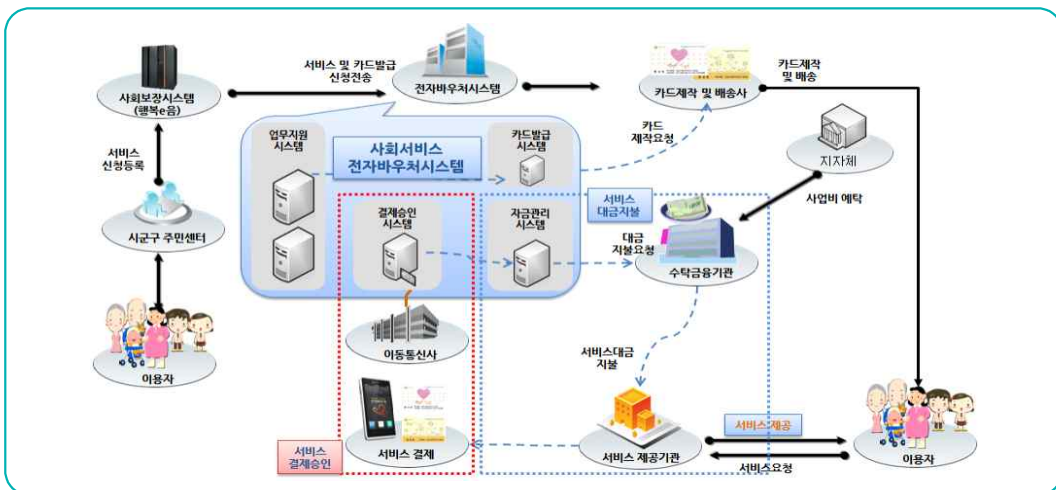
사회보장시스템
(행복e음)

서비스 및 카드발급
신청전송

전자바우처시스템

카드제작 및 배송사

카드제작
및 배송

서비스
신청등록

시군구 주민센터

이용자

업무지원
시스템

사회서비스
전자바우처시스템

카드발급
시스템

카드
제작요청

지자체

사업비 예탁

결제승인
시스템

자금관리
시스템

서비스
대금지불

대금
지불요청

수탁금융기관

이동통신사

서비스대금
지불

서비스
결제승인

서비스 결제

서비스 제공기관

서비스제공

서비스요청

이용자